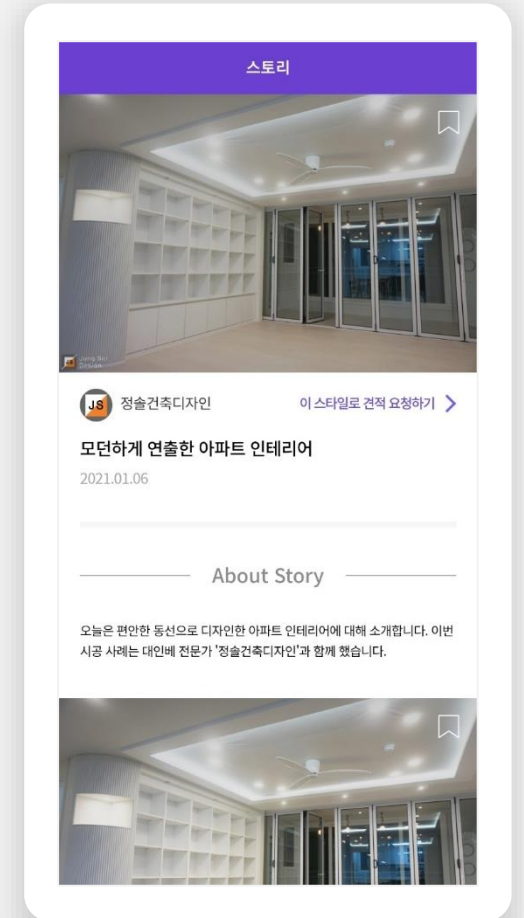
스토리

JS 정솔건축디자인

이 스타일로 견적 요청하기 >

모던하게 연출한 아파트 인테리어

2021.01.06

About Story

오늘은 편안한 동선으로 디자인한 아파트 인테리어에 대해 소개합니다. 이번 시공 사례는 대인베 전문가 '정솔건축디자인'과 함께 했습니다.